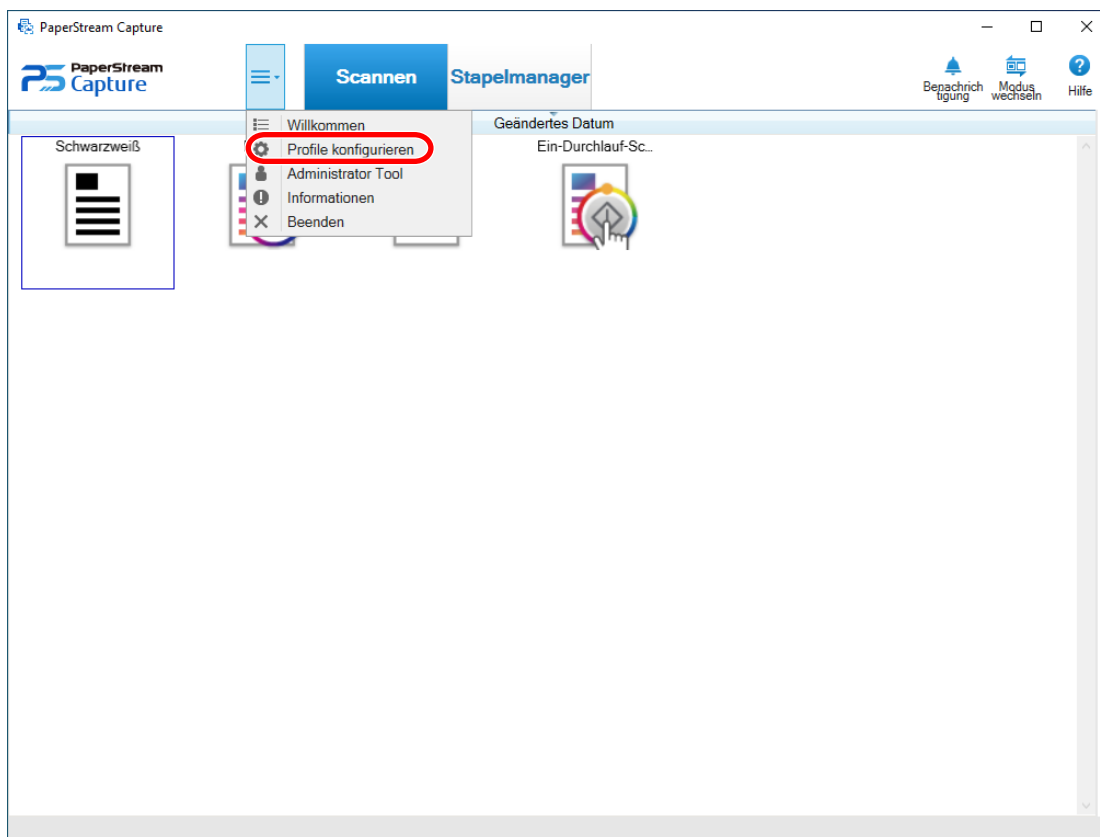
PaperStream Capture

PaperStream Capture

Scannen

Stapelmanager

Benachrichtigung

Modus wechseln

Hilfe

Willkommen
Profile konfigurieren
Administrator Tool
Informationen
Beenden

Geändertes Datum

Schwarzweiß

Ein-Durchlauf-Sc...